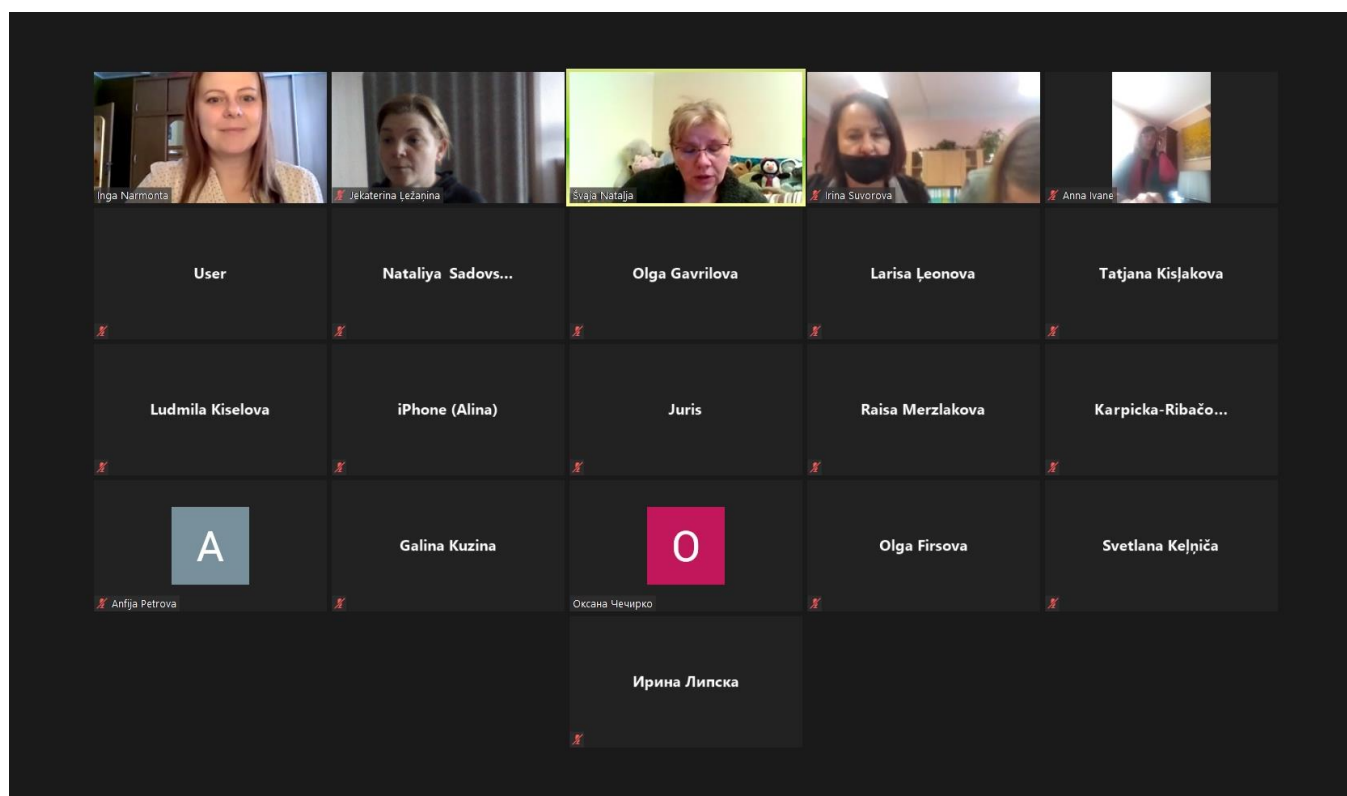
Inga Narmonta
Jekaterina Ležaņina
Švaja Natalja
Irina Suvorova
Anna Ivane

User
Nataliya Sadovs...
Olga Gavrilova
Larisa Ļeonova
Tatjana Kisļakova

Ludmila Kiselova
iPhone (Alina)
Juris
Raisa Merzlakova
Karpicka-Ribačo...

A
Anfija Petrova
Galina Kuzina
O
Оксана Чечирко
Olga Firsova
Svetlana Keļņiča

Ирина Липска